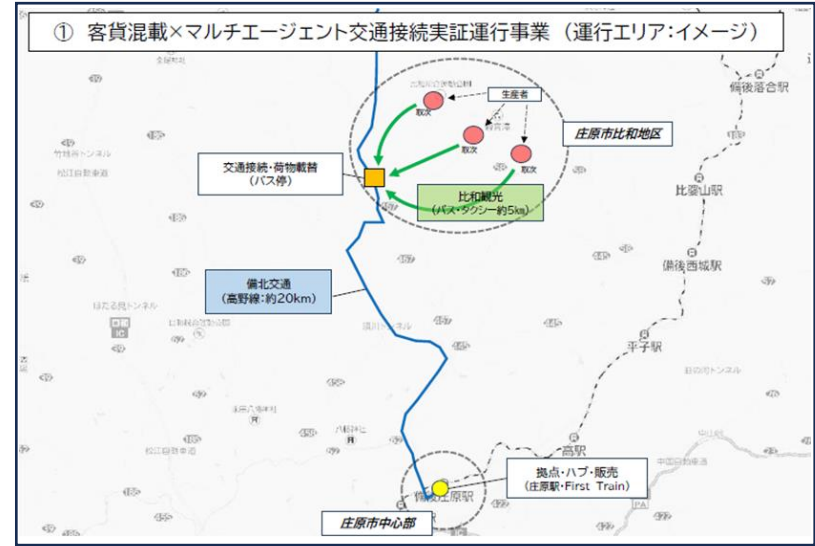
① 客貨混載×マルチエージェント交通接続実証運行事業（運行エリア：イメージ）

備後落合駅

生産者

取次

取次

取次

庄原市比和地区

交通接続・荷物載替
（バス停）

比和観光
（バス・タクシー約5km）

比婆山駅

備後西城駅

備北交通
（高野線：約20km）

平子駅

高駅

拠点・ハブ・販売
（庄原駅・First Train）

備後庄原駅

庄原市中心部